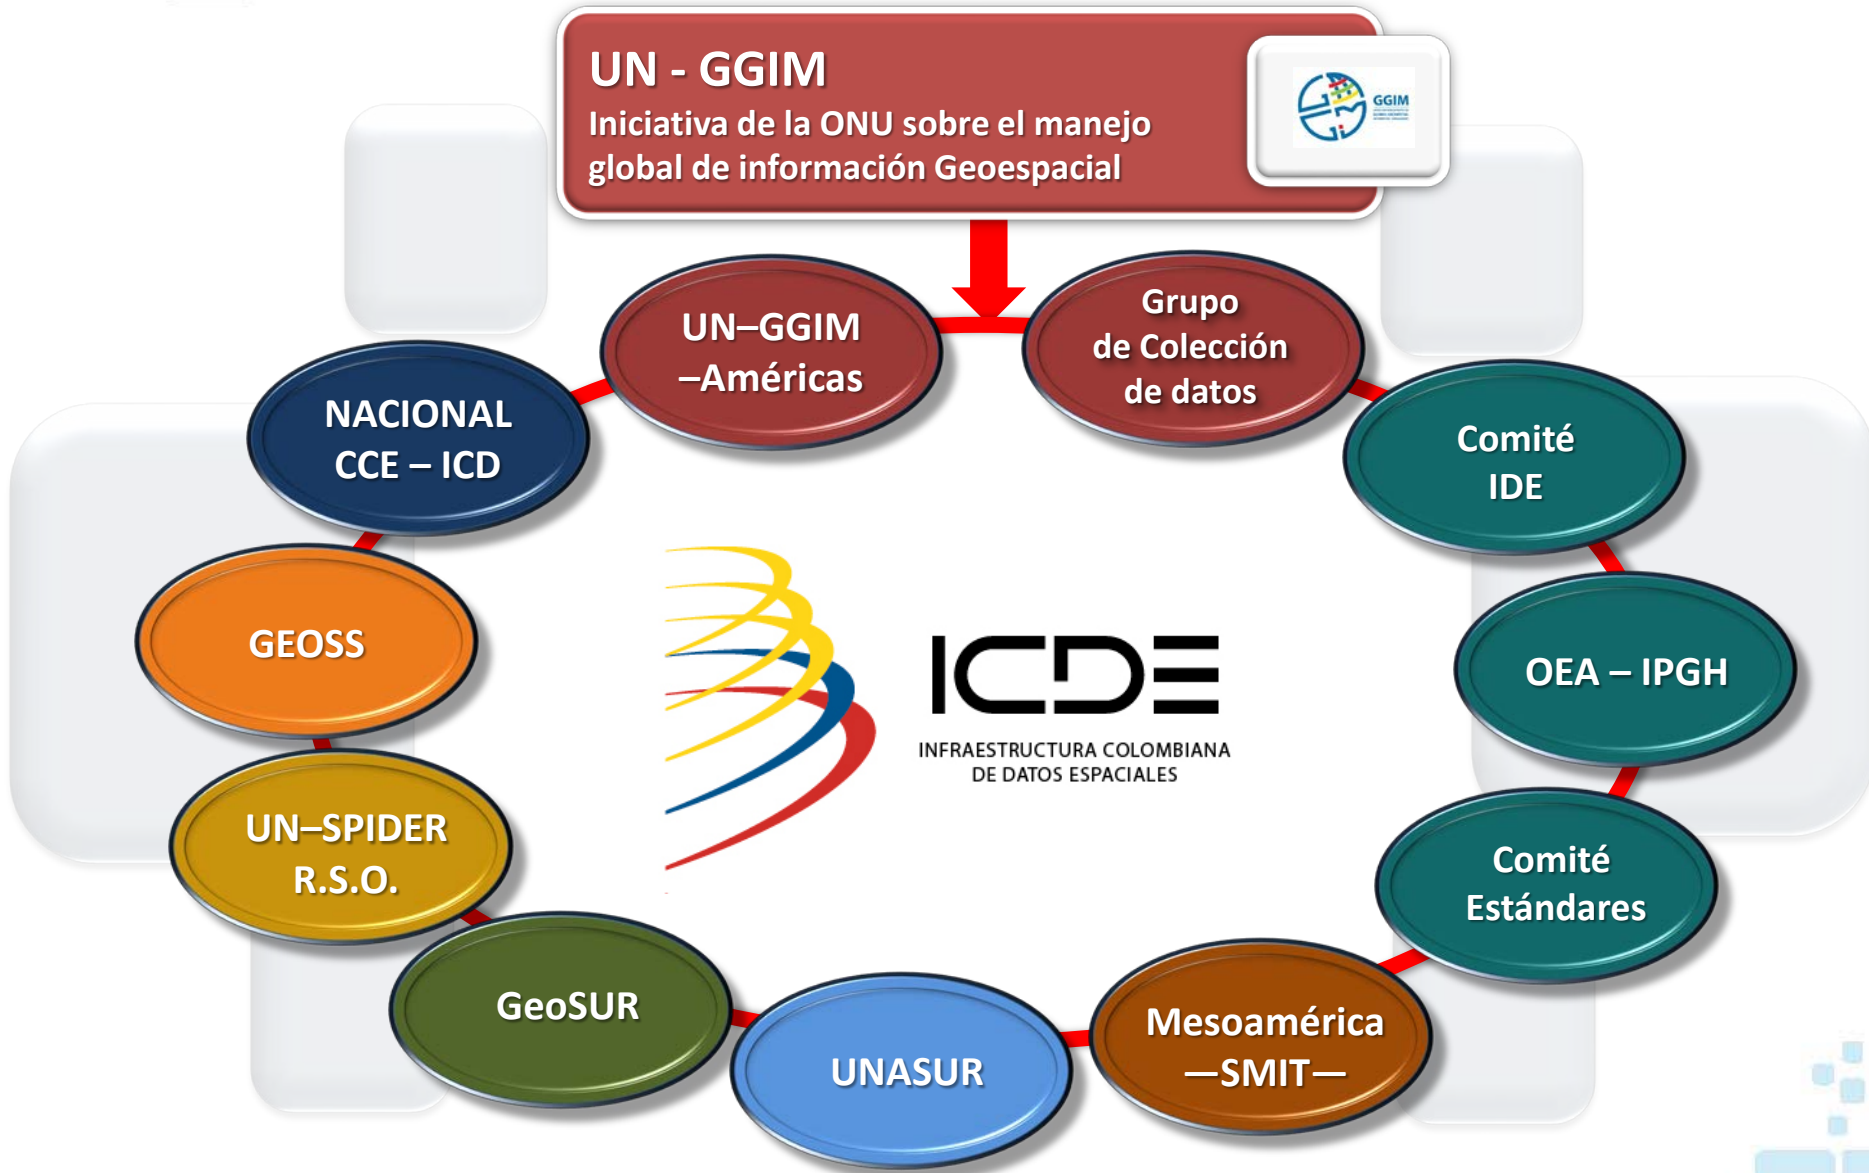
UN - GGIM
Iniciativa de la ONU sobre el manejo global de información Geoespacial

GGIM

UN–GGIM –Américas

Grupo de Colección de datos

NACIONAL CCE – ICD

Comité IDE

GEOSS

ICDE
INFRAESTRUCTURA COLOMBIANA DE DATOS ESPACIALES

OEA – IPGH

UN–SPIDER R.S.O.

Comité Estándares

GeoSUR

UNASUR

Mesoamérica —SMIT—